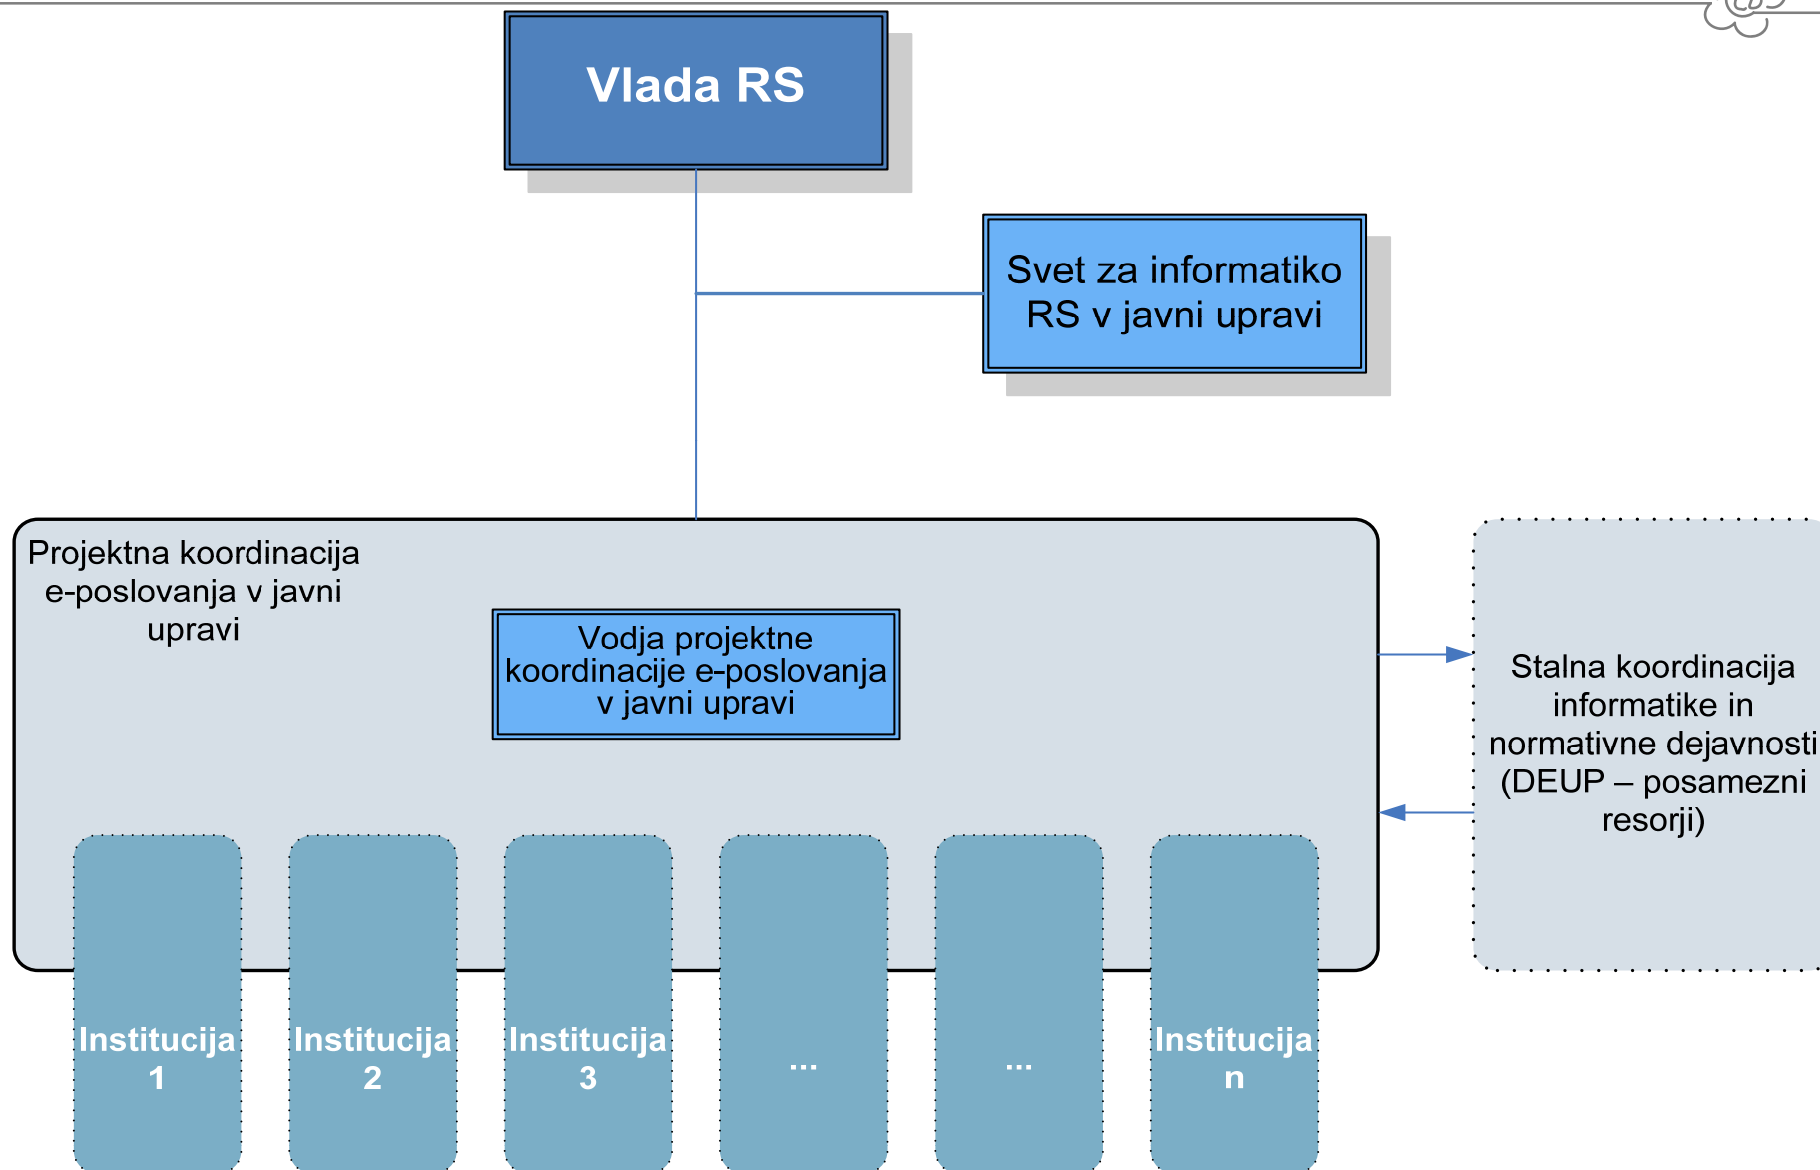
Vlada RS

Svet za informatiko RS v javni upravi

Projektna koordinacija e-poslovanja v javni upravi

Vodja projektne koordinacije e-poslovanja v javni upravi

Stalna koordinacija informatike in normativne dejavnosti (DEUP – posamezni resorji)

Institucija 1

Institucija 2

Institucija 3

...

...

Institucija n